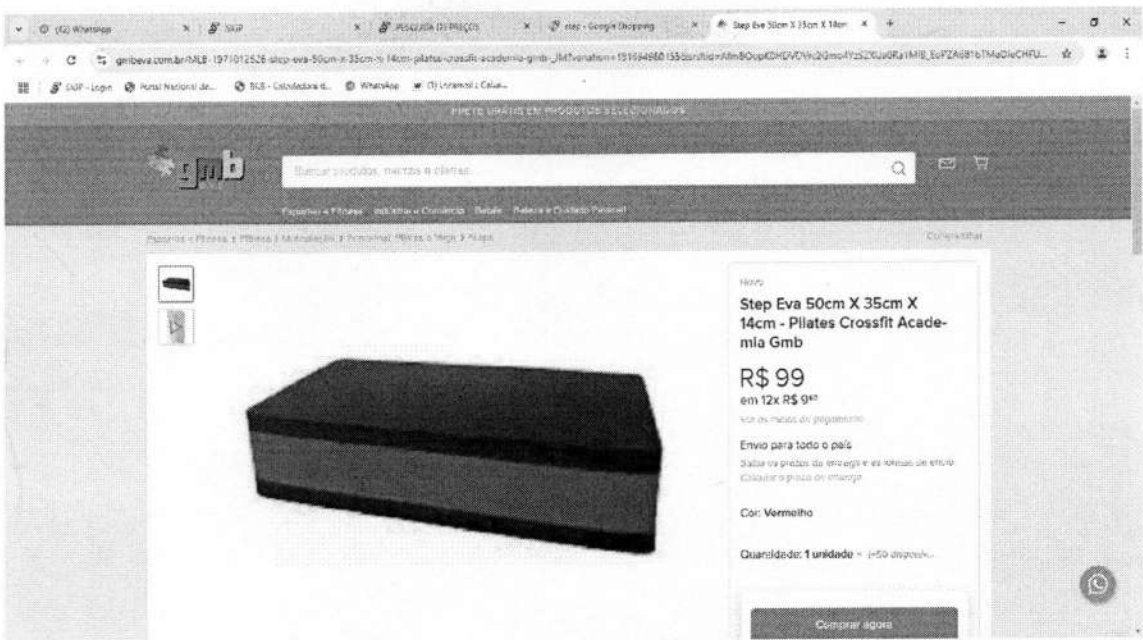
(12) WhatsApp | SISP | PESQUISA DE PREÇOS | step - Google Shopping | Step Eva 50cm X 35cm X 14cm

gmbeva.com.br/MLB-1971012526-step-eva-50cm-x-35cm-x-14cm-pilates-crossfit-academia-gmb-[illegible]

SISP - Login | Portal Nacional de... | SGB - Calculadora d... | WhatsApp | (3) Licenmail | Caixa...

FRETE GRÁTIS EM PRODUTOS SELECIONADOS

gmb

Buscar produtos, marcas e muito mais...

Esportes e Fitness | Indústria e Comércio | Beleza | Beleza e Cuidado Pessoal

Esportes e Fitness > Fitness > Musculação > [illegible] > Step

Compartilhar

Novo

Step Eva 50cm X 35cm X 14cm - Pilates Crossfit Academia Gmb

R$ 99

em 12x R$ 9$^{82}$

Ver os meios de pagamento

Envio para todo o país

Saiba os prazos de entrega e as formas de envio.

Calcular o prazo de entrega

Cor: Vermelho

Quantidade: 1 unidade (+50 disponíveis)

Comprar agora